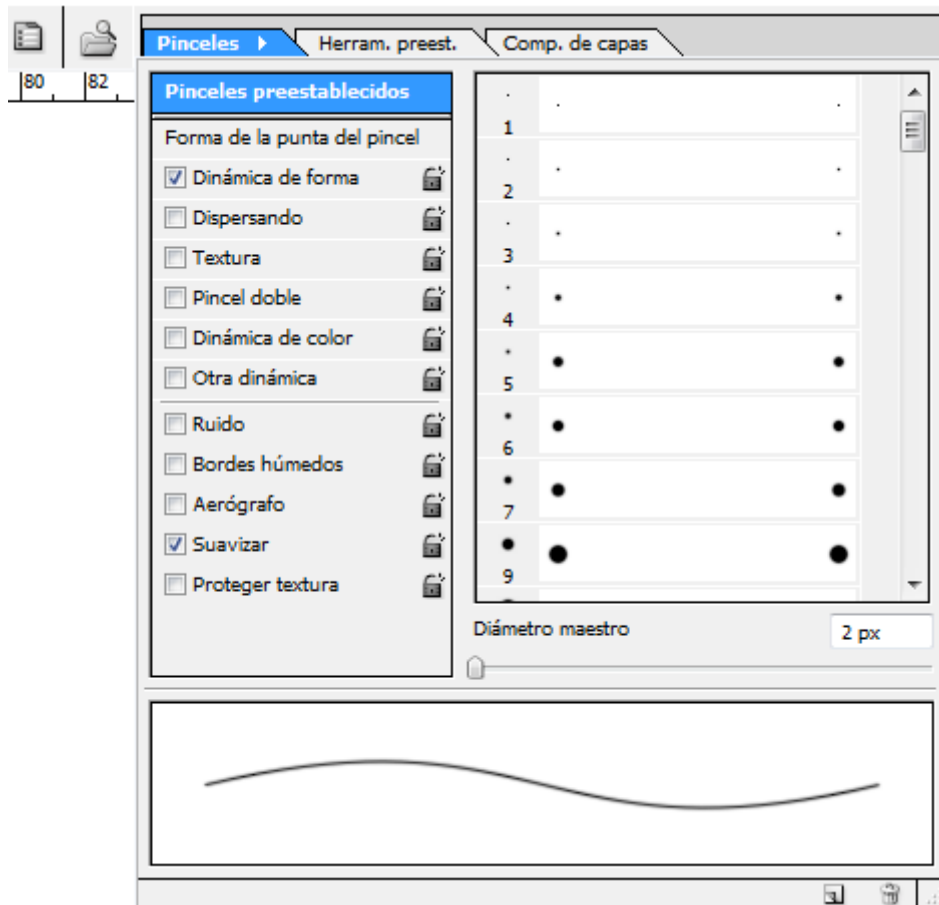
80 82

Pinceles | Herram. preest. | Comp. de capas

Pinceles preestablecidos

Forma de la punta del pincel

☑ Dinámica de forma
☐ Dispersando
☐ Textura
☐ Pincel doble
☐ Dinámica de color
☐ Otra dinámica
☐ Ruido
☐ Bordes húmedos
☐ Aerógrafo
☑ Suavizar
☐ Proteger textura

1
2
3
4
5
6
7
9

Diámetro maestro
2 px